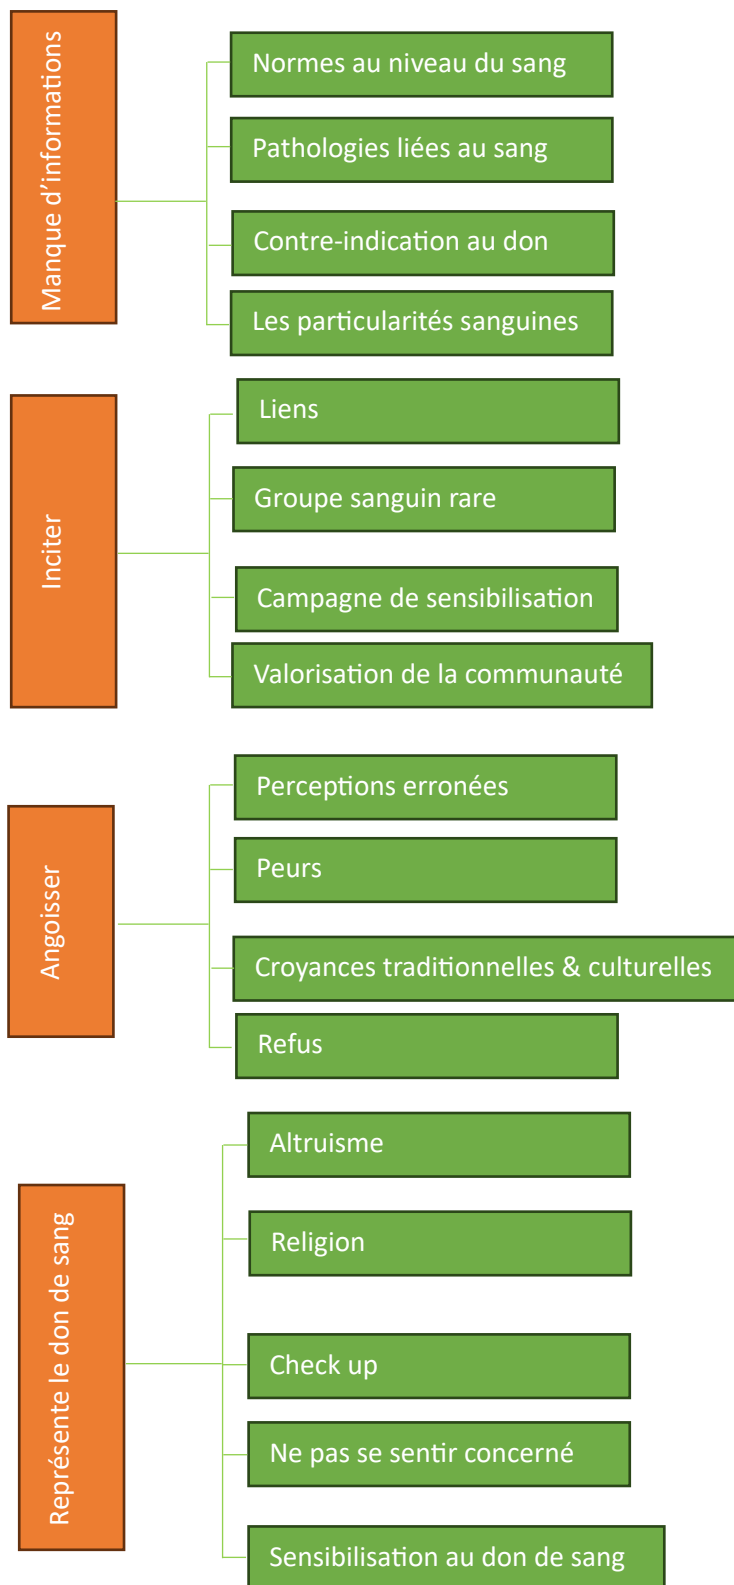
Manque d'informations

Normes au niveau du sang

Pathologies liées au sang

Contre-indication au don

Les particularités sanguines

Inciter

Liens

Groupe sanguin rare

Campagne de sensibilisation

Valorisation de la communauté

Angoisser

Perceptions erronées

Peurs

Croyances traditionnelles & culturelles

Refus

Représente le don de sang

Altruisme

Religion

Check up

Ne pas se sentir concerné

Sensibilisation au don de sang